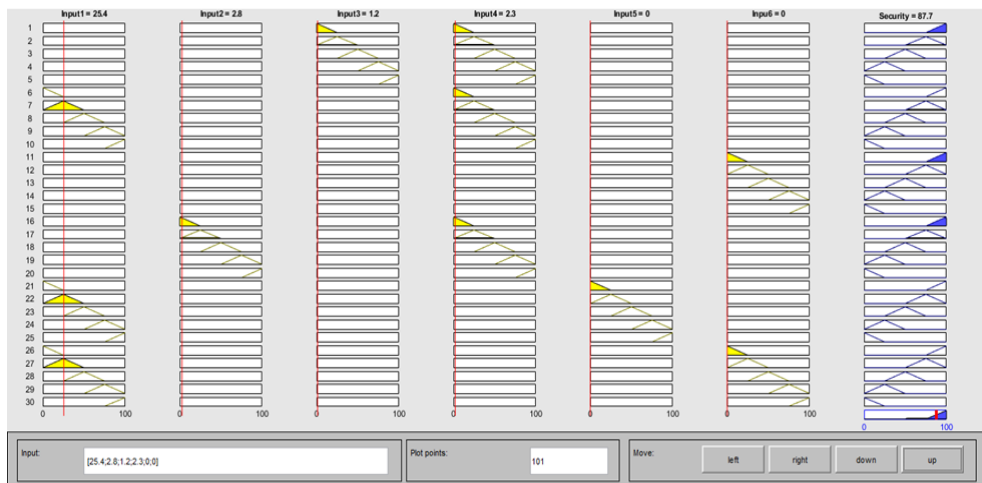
Input1 = 25.4
Input2 = 2.8
Input3 = 1.2
Input4 = 2.3
Input5 = 0
Input6 = 0
Security = 87.7

1
2
3
4
5
6
7
8
9
10
11
12
13
14
15
16
17
18
19
20
21
22
23
24
25
26
27
28
29
30

0 100
0 100
0 100
0 100
0 100
0 100
0 100

Input:
[25.4;2.8;1.2;2.3;0;0]
Plot points:
101
Move:
left
right
down
up